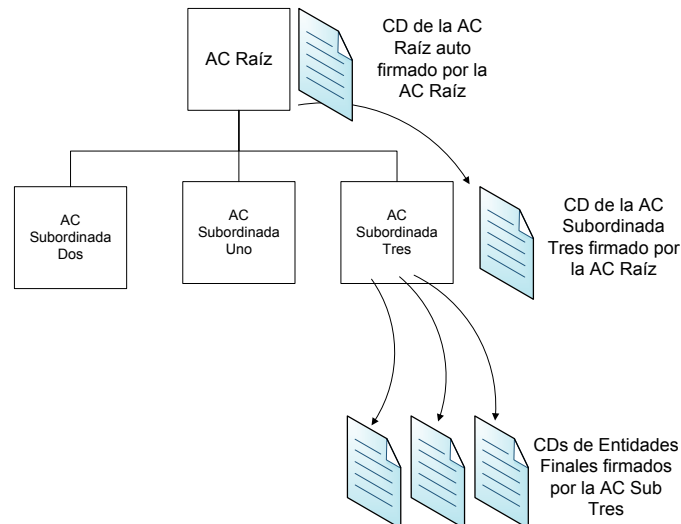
AC Raíz

CD de la AC Raíz auto firmado por la AC Raíz

AC Subordinada Dos

AC Subordinada Uno

AC Subordinada Tres

CD de la AC Subordinada Tres firmado por la AC Raíz

CDs de Entidades Finales firmados por la AC Sub Tres